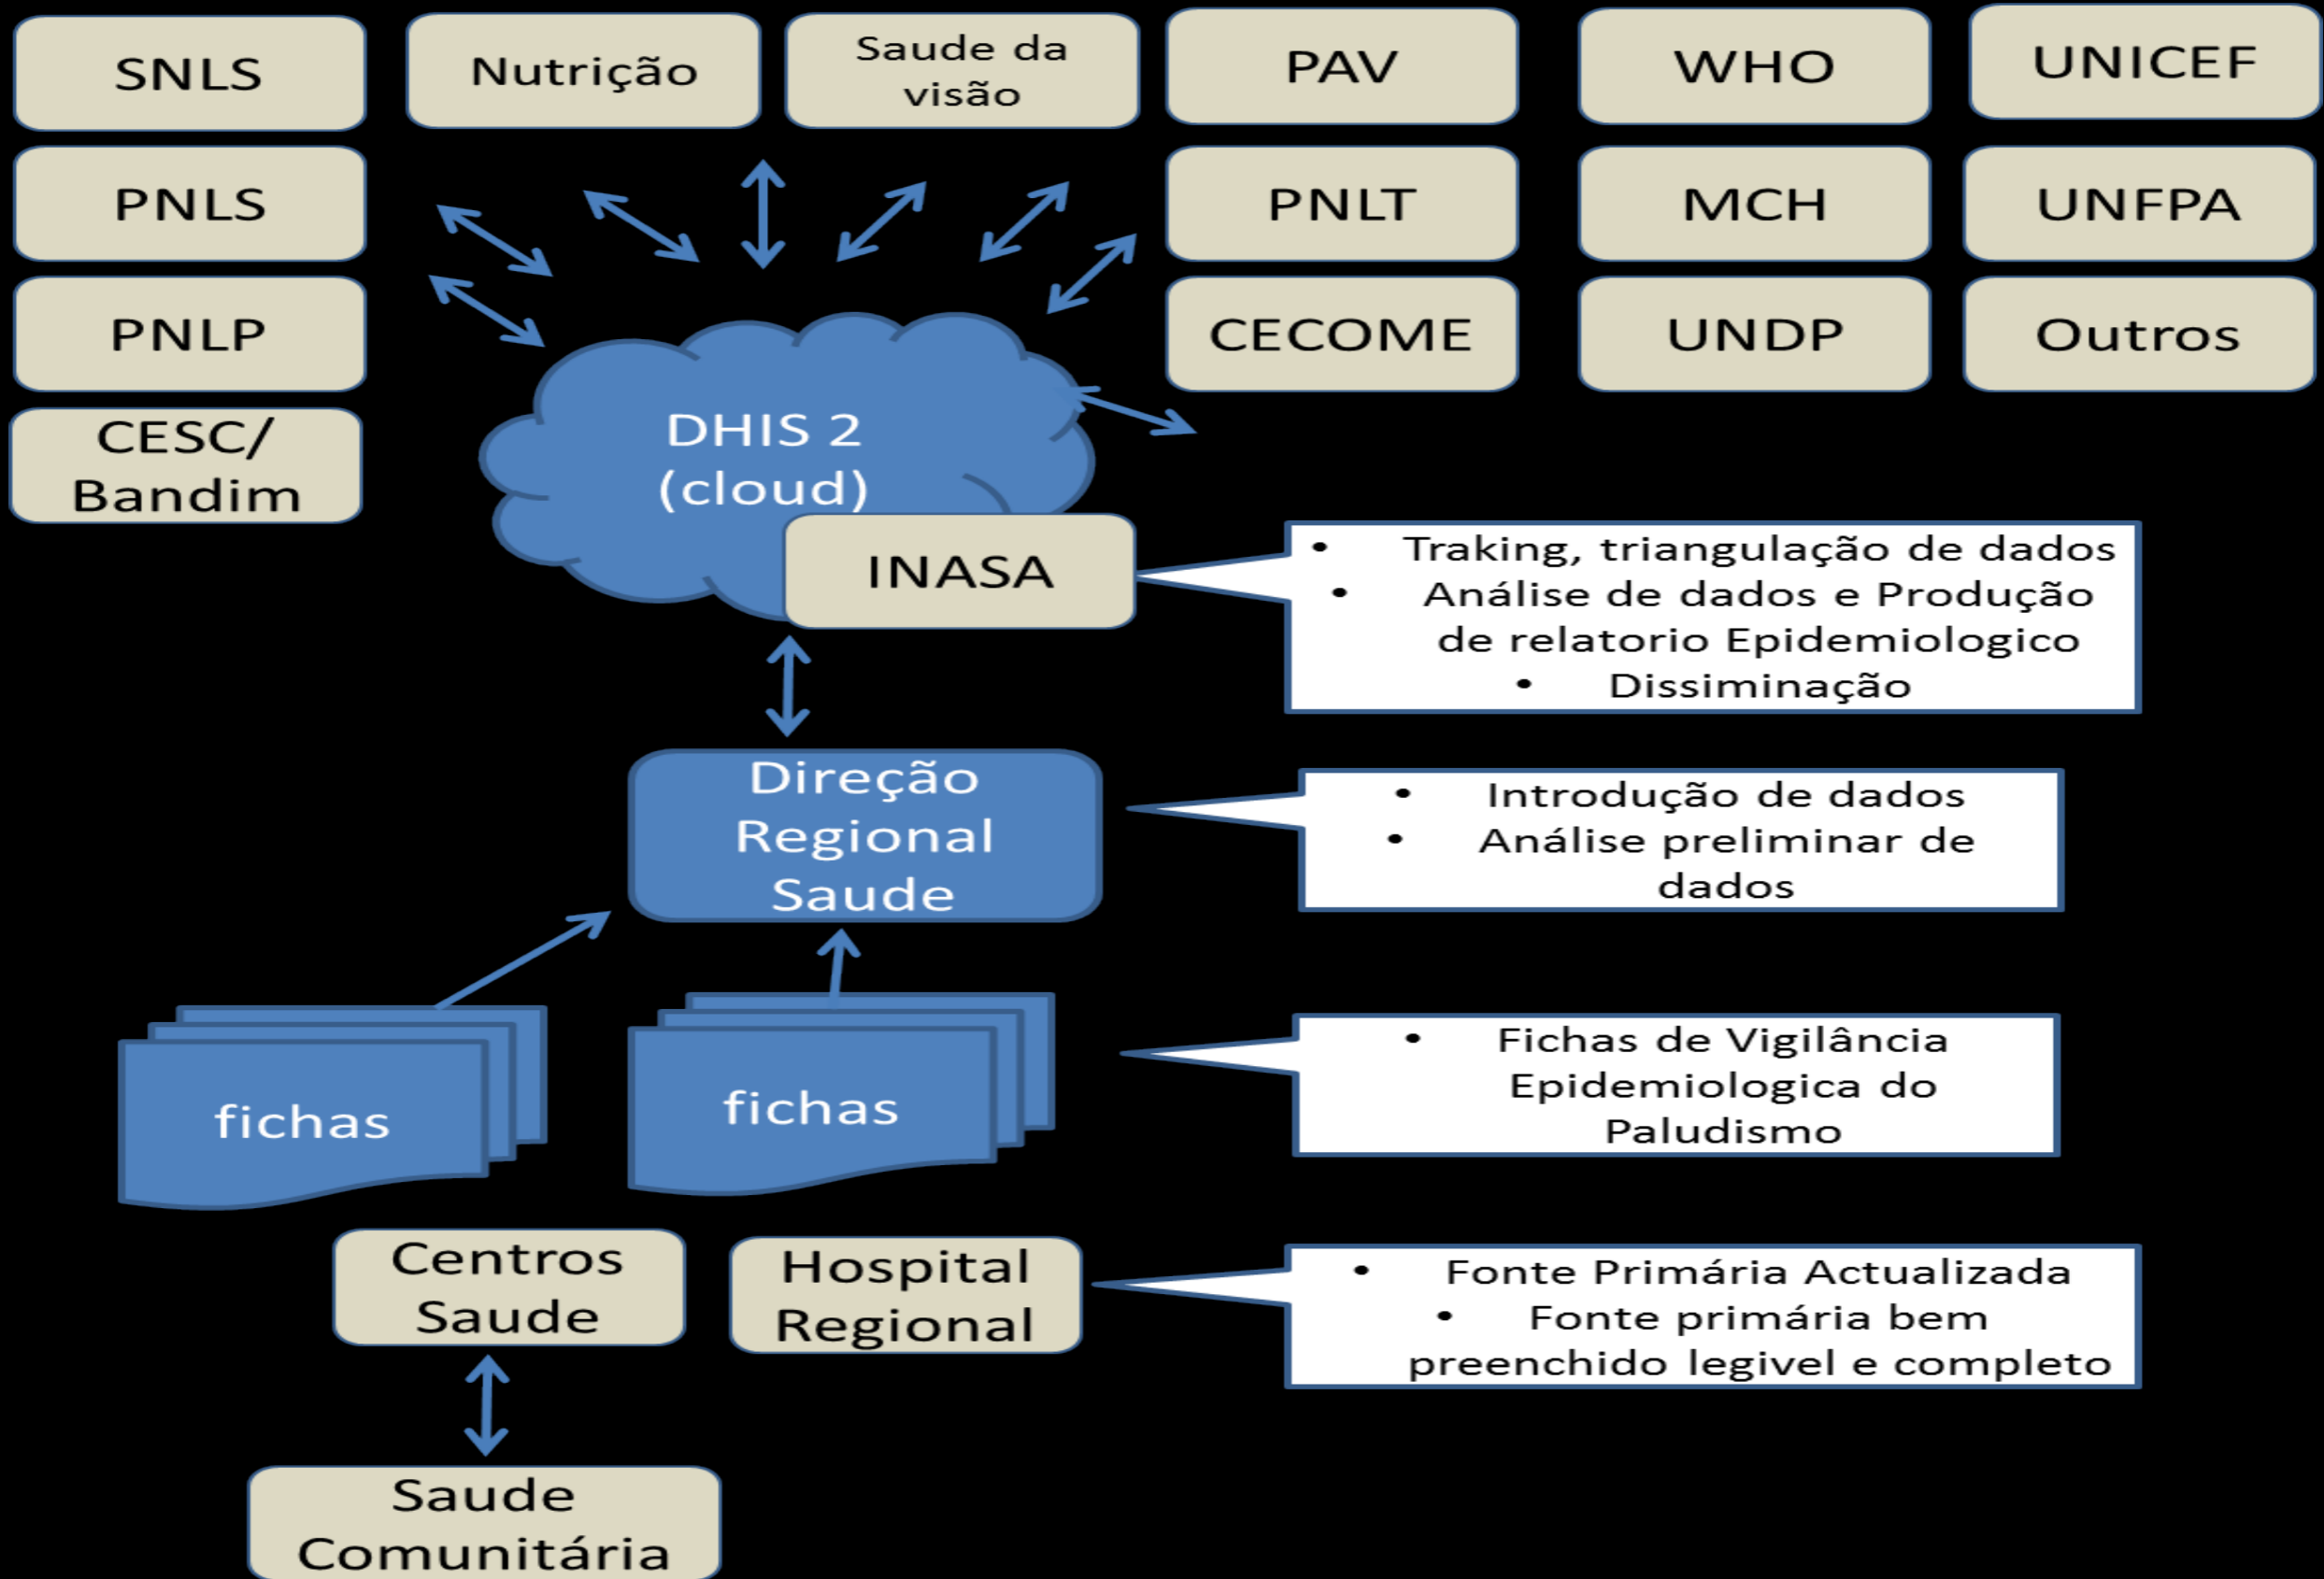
SNLS

Nutrição

Saude da visão

PAV

WHO

UNICEF

PNLS

PNLT

MCH

UNFPA

PNLP

CECOME

UNDP

Outros

CESC/ Bandim

DHIS 2 (cloud)

INASA

• Traking, triangulação de dados
• Análise de dados e Produção de relatorio Epidemiologico
• Dissiminação

Direção Regional Saude

• Introdução de dados
• Análise preliminar de dados

fichas

fichas

• Fichas de Vigilância Epidemiologica do Paludismo

Centros Saude

Hospital Regional

• Fonte Primária Actualizada
• Fonte primária bem preenchido legivel e completo

Saude Comunitária